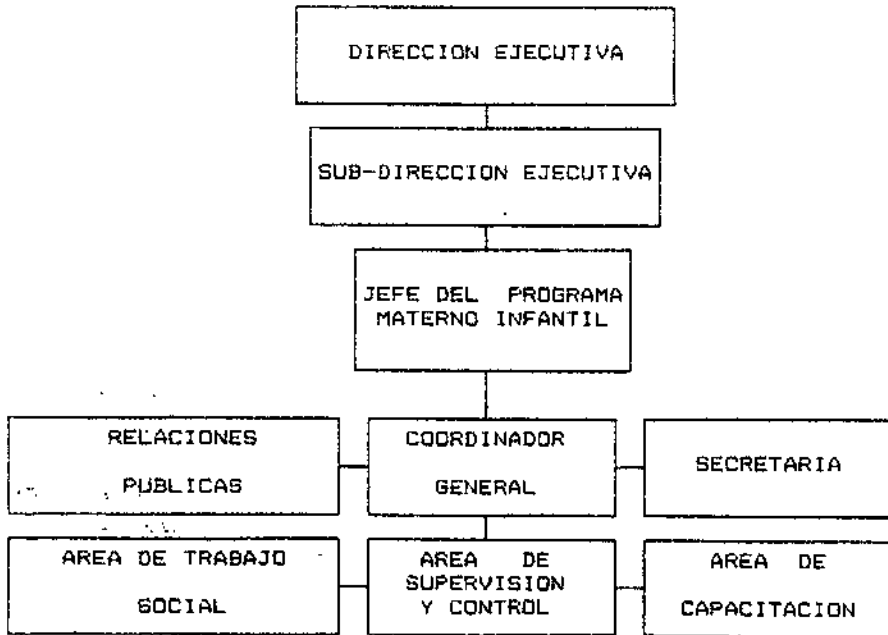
DIRECCION EJECUTIVA

SUB-DIRECCION EJECUTIVA

JEFE DEL PROGRAMA MATERNO INFANTIL

RELACIONES PUBLICAS

COORDINADOR GENERAL

SECRETARIA

AREA DE TRABAJO SOCIAL

AREA DE SUPERVISION Y CONTROL

AREA DE CAPACITACION